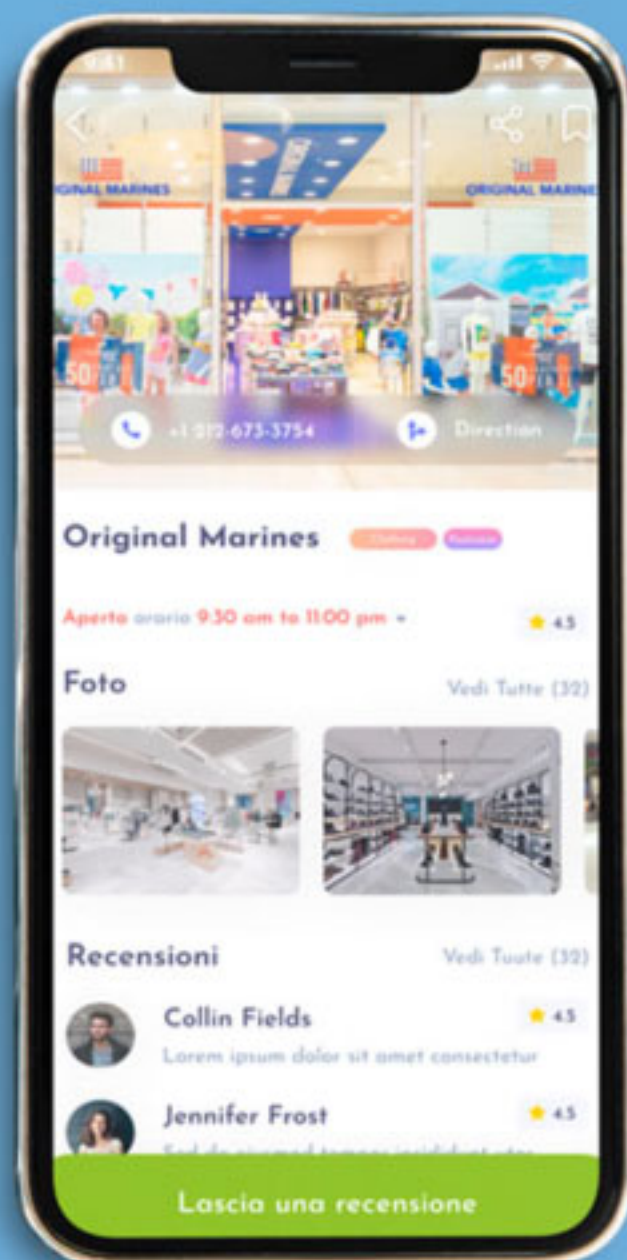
9:41

ORIGINAL MARINES

ORIGINAL MARINES

50

50

+1 212-673-3754

Direction

Original Marines Clothing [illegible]

Aperto orario 9:30 am to 11:00 pm

4.5

Foto

Vedi Tutte (32)

Recensioni

Vedi Tuute (32)

Collin Fields

4.5

Lorem ipsum dolor sit amet consectetur

Jennifer Frost

4.5

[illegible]

Lascia una recensione